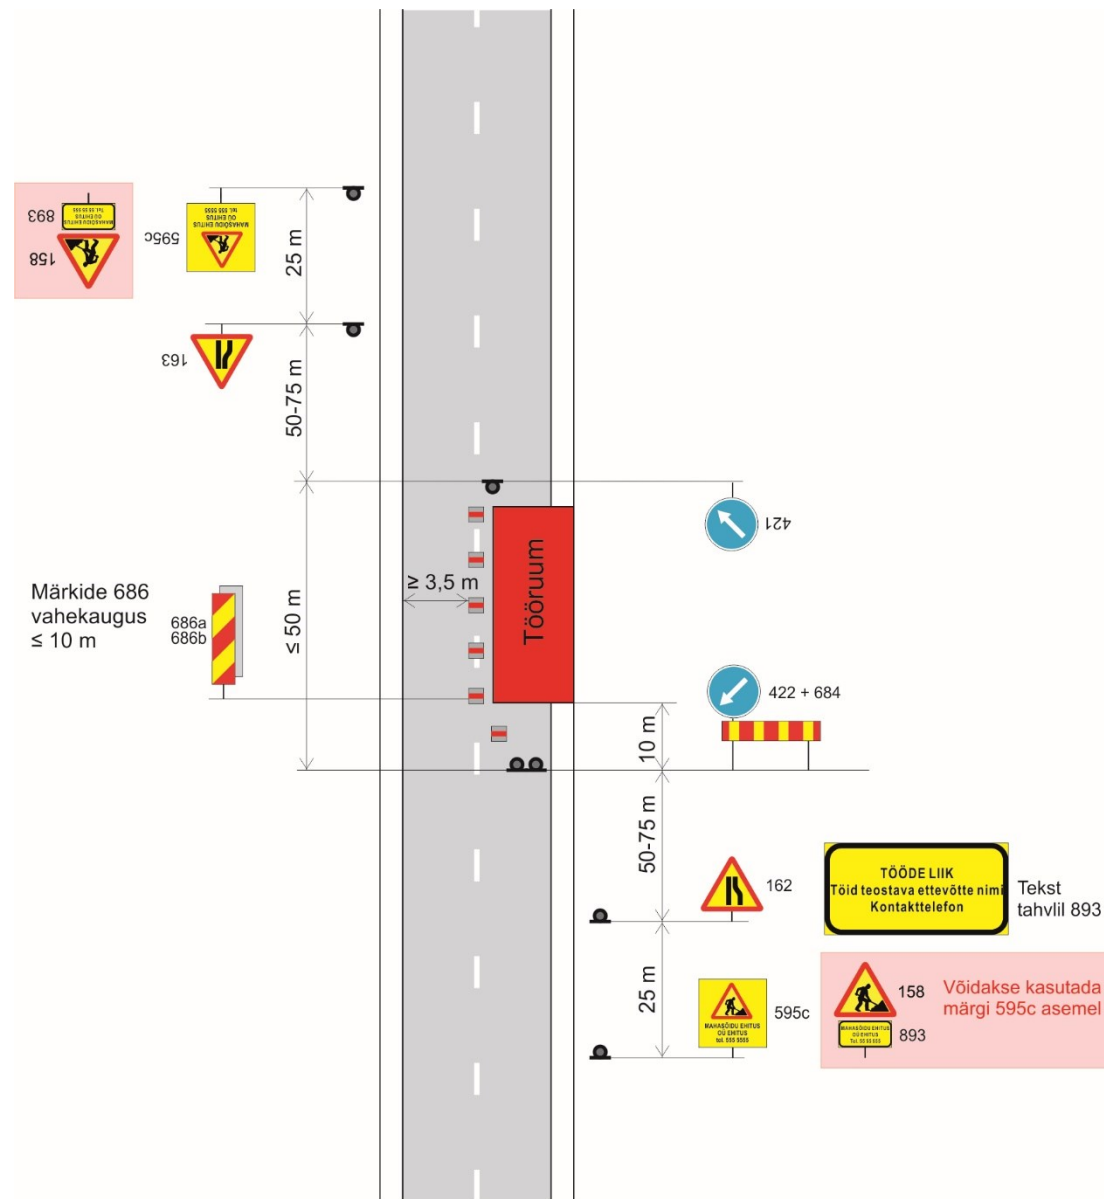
893
158
595c
25 m
163
50-75 m
421
Märkide 686 vahekaugus ≤ 10 m
686a
686b
≤ 50 m
≥ 3,5 m
Tööruum
422 + 684
10 m
50-75 m
162
TÖÖDE LIIK
Töid teostava ettevõtte nimi
Kontakttelefon
Tekst tahvlil 893
25 m
595c
MAHASÕIDU EHITUS
tel. 555 5555
158
893
Võidakse kasutada märgi 595c asemel